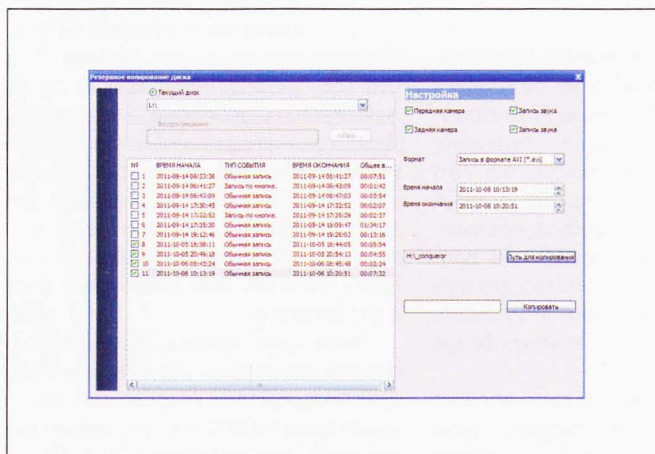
Резервное копирование диска

Текущий диск

L:\

Воспроизведение

Обзор

| № | ВРЕМЯ НАЧАЛА | ТИП СОБЫТИЯ | ВРЕМЯ ОКОНЧАНИЯ | Общее в... |
|---|---|---|---|---|
| 1 | 2011-09-14 06:33:36 | Обычная запись | 2011-09-14 06:41:27 | 00:07:51 |
| 2 | 2011-09-14 06:41:27 | Запись по кнопке.. | 2011-09-14 06:43:09 | 00:01:42 |
| 3 | 2011-09-14 06:43:09 | Обычная запись | 2011-09-14 06:47:03 | 00:03:54 |
| 4 | 2011-09-14 17:30:45 | Обычная запись | 2011-09-14 17:32:52 | 00:02:07 |
| 5 | 2011-09-14 17:32:52 | Запись по кнопке.. | 2011-09-14 17:35:29 | 00:02:37 |
| 6 | 2011-09-14 17:35:30 | Обычная запись | 2011-09-14 18:09:47 | 01:34:17 |
| 7 | 2011-09-14 19:12:46 | Обычная запись | 2011-09-14 19:26:02 | 00:13:16 |
| 8 | 2011-10-05 19:38:11 | Обычная запись | 2011-10-05 19:44:05 | 00:05:54 |
| 9 | 2011-10-05 20:49:18 | Обычная запись | 2011-10-05 20:54:13 | 00:04:55 |
| 10 | 2011-10-06 08:43:24 | Обычная запись | 2011-10-06 08:45:48 | 00:02:24 |
| 11 | 2011-10-06 10:13:19 | Обычная запись | 2011-10-06 10:20:51 | 00:07:32 |

Настройка

Передняя камера

Запись звука

Задняя камера

Запись звука

Формат

Запись в формате AVI (*.avi)

Время начала

2011-10-06 10:13:19

Время окончания

2011-10-06 10:20:51

H:\_conqueror

Путь для копировани

Копировать